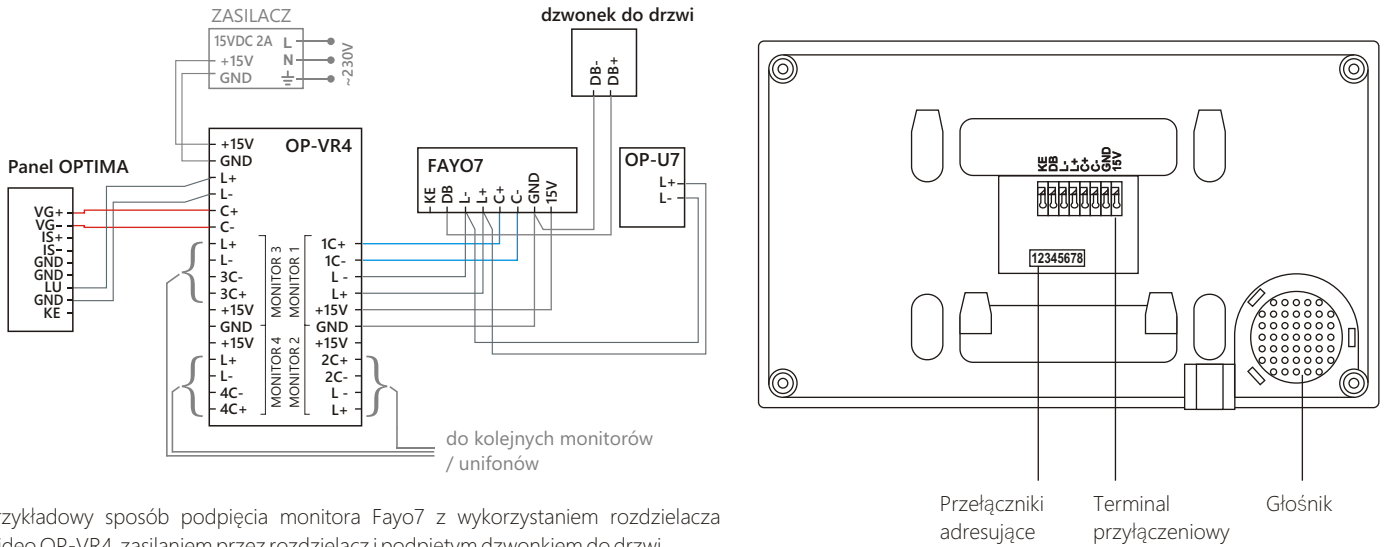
ZASILACZ

15VDC 2A
+15V
GND
L
N
~230V

dzwonek do drzwi

DB-
DB+

+15V
GND
L+
L-
C+
C-
L+
L-
3C-
3C+
+15V
GND
+15V
L+
L-
4C-
4C+

OP-VR4

MONITOR 3
MONITOR 1
MONITOR 4
MONITOR 2

1C+
1C-
L -
L+
+15V
GND
+15V
2C+
2C-
L -
L+

Panel OPTIMA

VG+
VG-
IS+
IS-
GND
GND
LU
GND
KE

FAYO7

KE
DB
L-
L+
C+
C-
GND
15V

OP-U7

L+
L-

do kolejnych monitorów / unifonów

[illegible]rzykładowy sposób podpięcia monitora Fayo7 z wykorzystaniem rozdzielacza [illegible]ideo OP-VR4, zasilaniem przez rozdzielacz i podpiętym dzwonkiem do drzwi

KE
DB
L-
L+
C+
C-
GND
15V

12345678

Przełączniki adresujące

Terminal przyłączeniowy

Głośnik